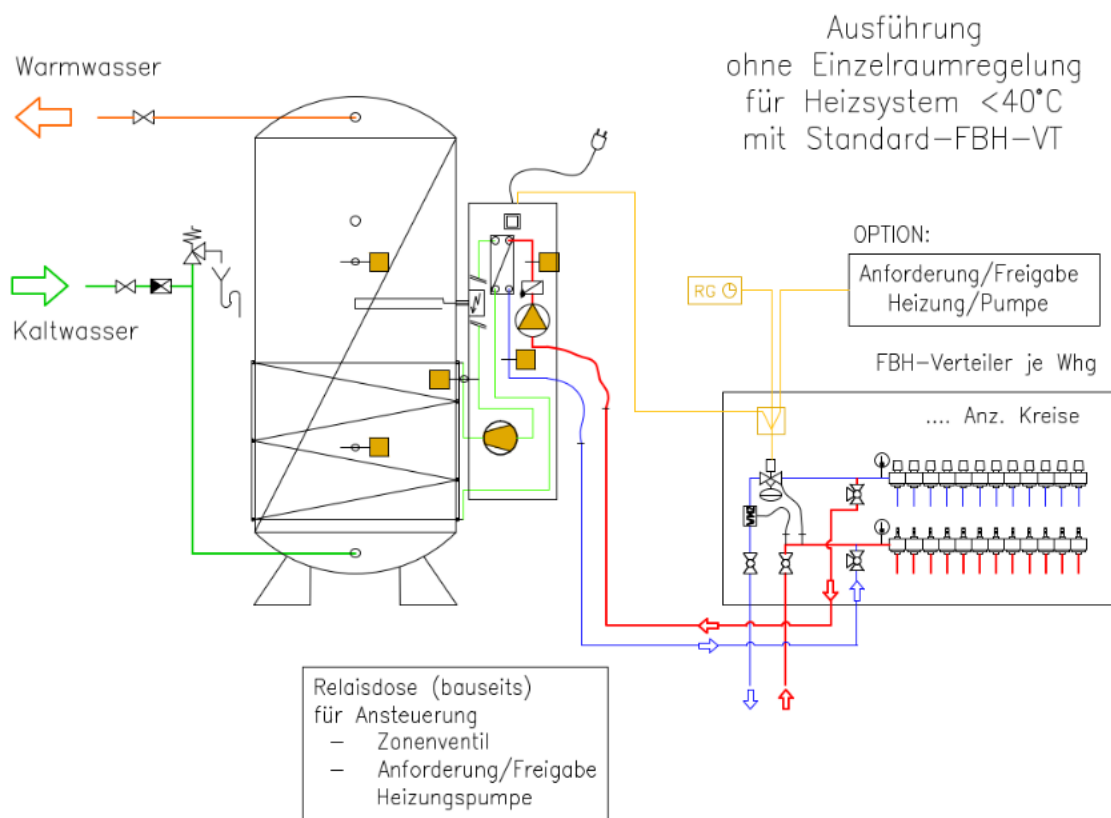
Ausführung
ohne Einzelraumregelung
für Heizsystem <40°C
mit Standard-FBH-VT

Warmwasser

Kaltwasser

OPTION:

Anforderung/Freigabe
Heizung/Pumpe

RG

FBH-Verteiler je Whg

.... Anz. Kreise

Relaisdose (bauseits)
für Ansteuerung
– Zonenventil
– Anforderung/Freigabe
Heizungspumpe